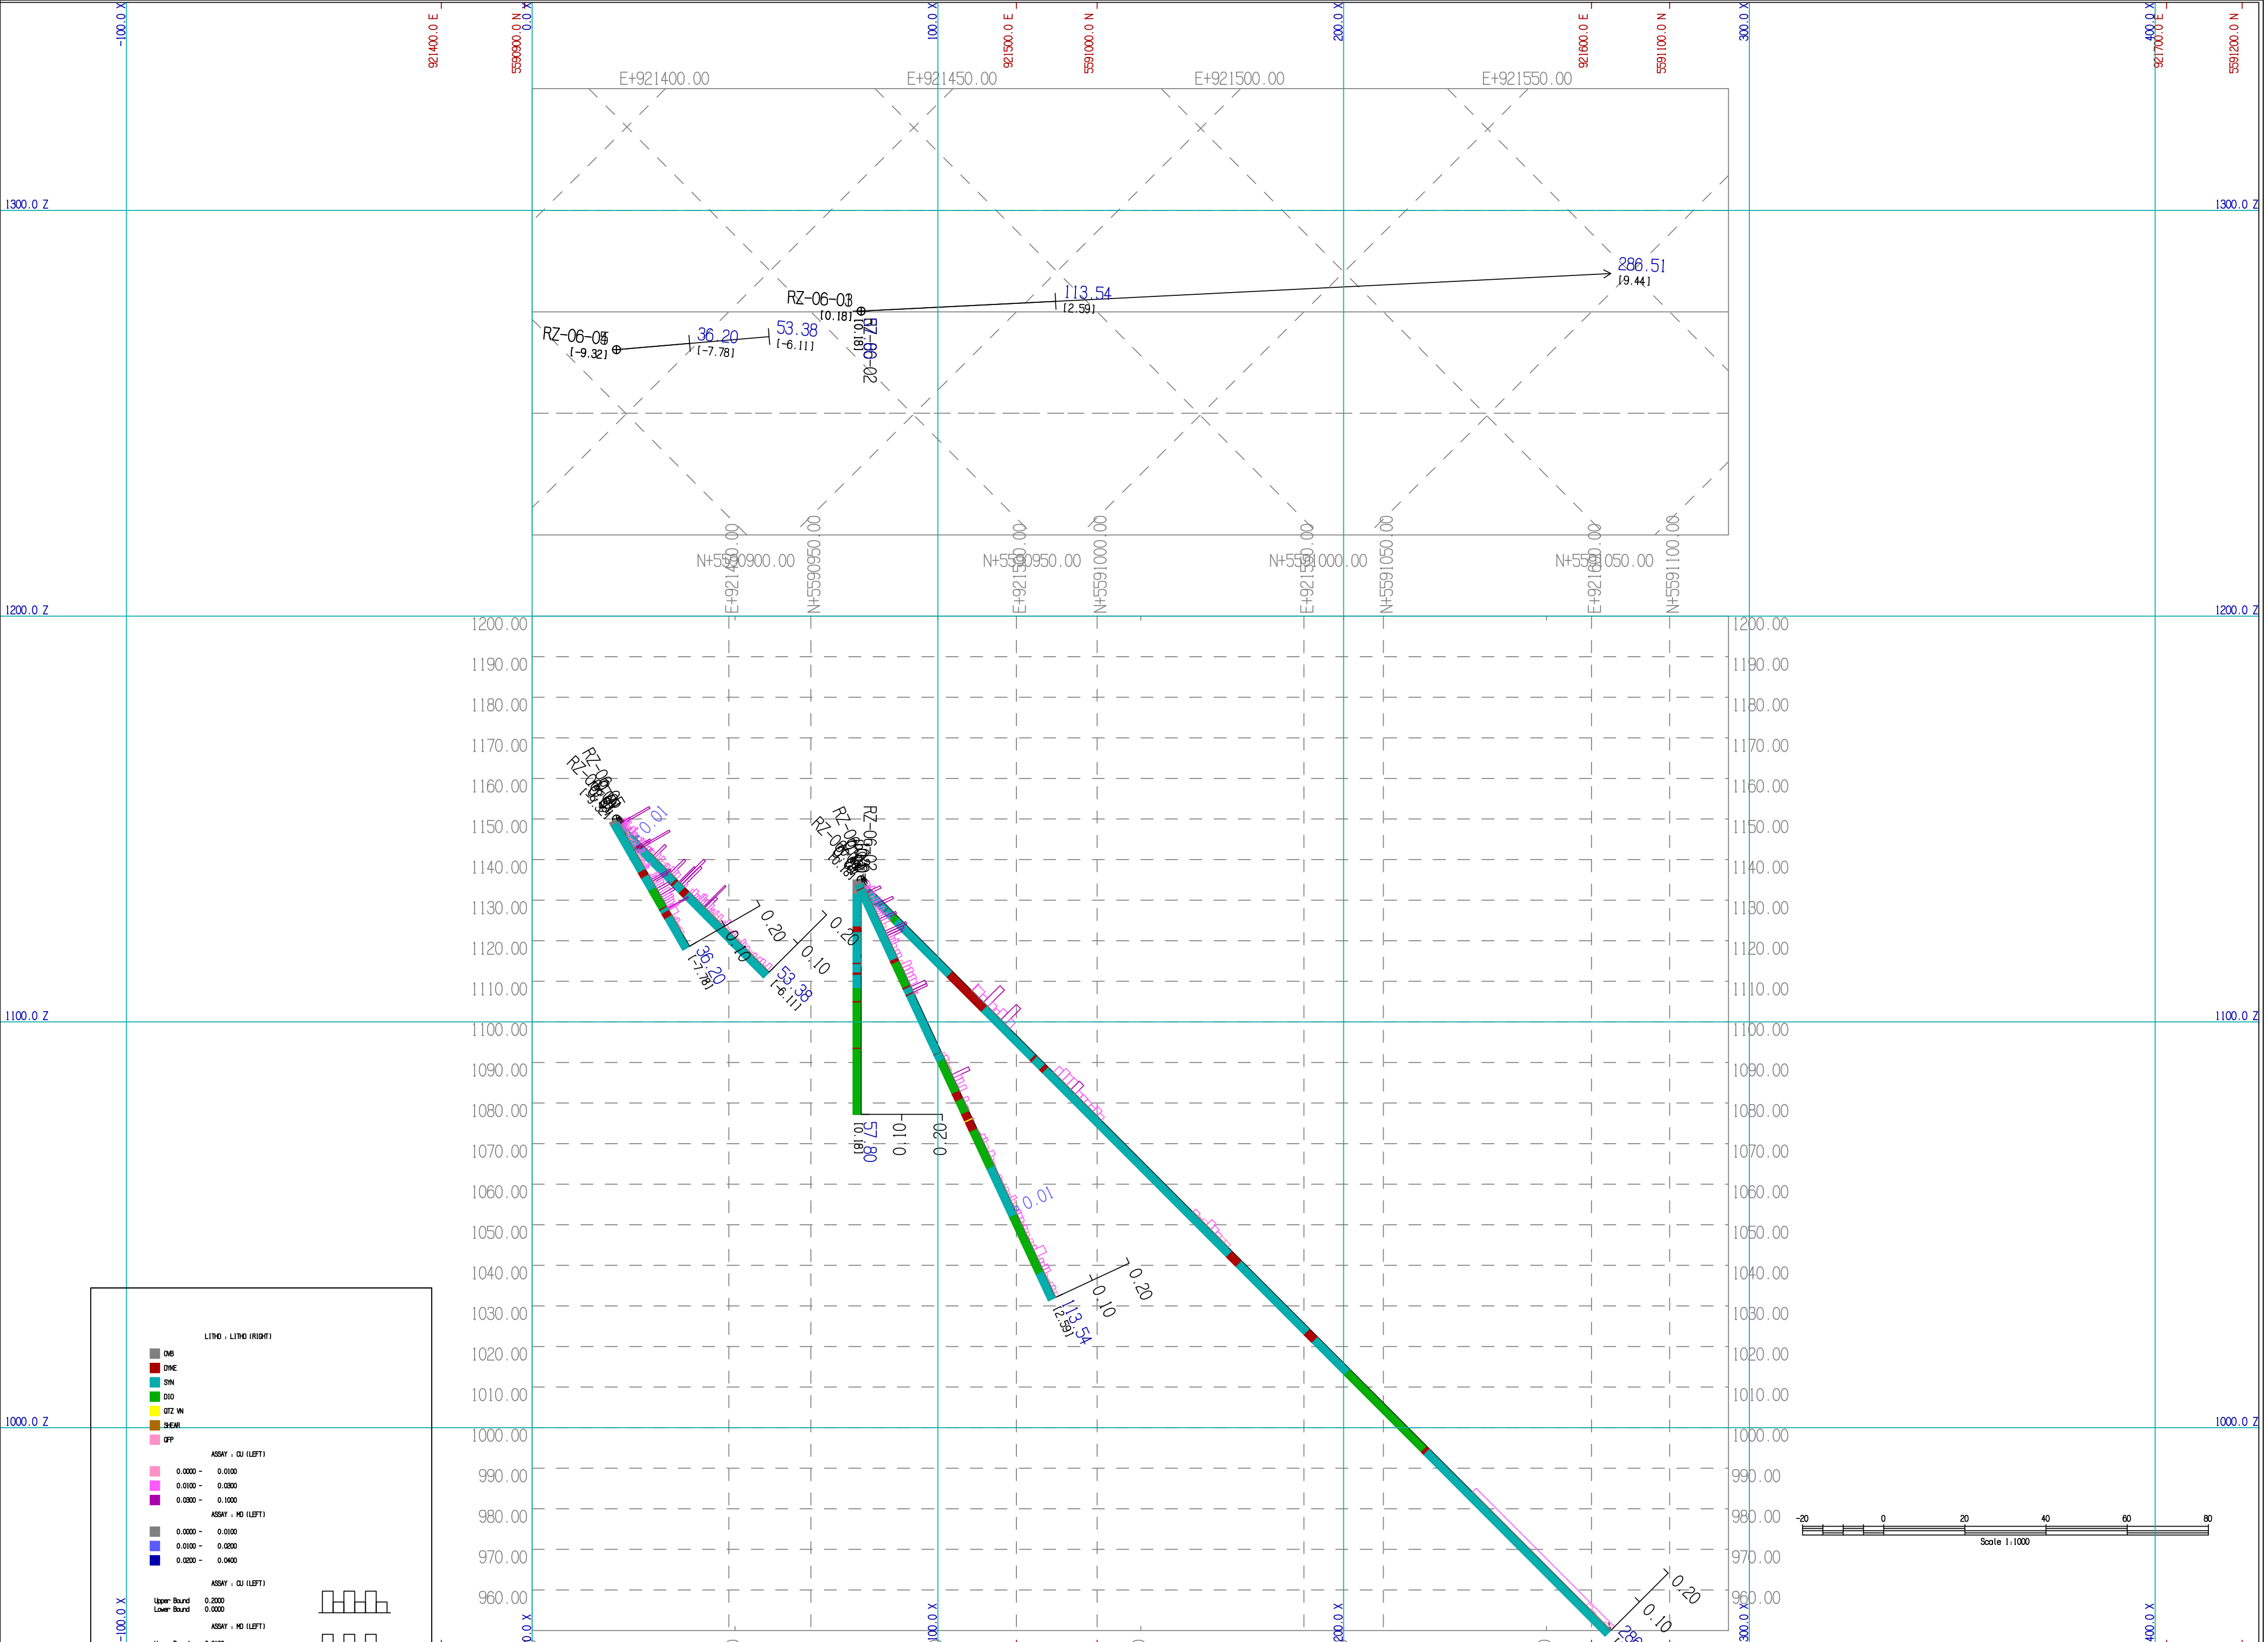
-100.0 X
921400.0 E
5590900.0 N
0.0 X
100.0 X
921500.0 E
5591000.0 N
200.0 X
921600.0 E
5591100.0 N
300.0 X
400.0 X
921700.0 E
5591200.0 N

E+921400.00
E+921450.00
E+921500.00
E+921550.00

1300.0 Z
1300.0 Z

RZ-06-03
[0.18]
113.54
[2.59]
286.51
[9.44]
RZ-06-05
[-9.32]
36.20
[-7.78]
53.38
[-6.11]
[0.18]
RZ-06-02

N+5590900.00
N+5590950.00
N+5591000.00
N+5591050.00
E+921400.00
N+5590950.00
E+921500.00
N+5591000.00
E+921550.00
N+5591050.00
E+921600.00
N+5591100.00

1200.0 Z
1200.0 Z

1200.00
1190.00
1180.00
1170.00
1160.00
1150.00
1140.00
1130.00
1120.00
1110.00
1100.00
1090.00
1080.00
1070.00
1060.00
1050.00
1040.00
1030.00
1020.00
1010.00
1000.00
990.00
980.00
970.00
960.00

1100.0 Z
1100.0 Z
1000.0 Z
1000.0 Z

0.01
0.20
0.10
0.20
0.10
36.20
[-7.78]
53.38
[-6.11]
57.80
[0.18]
0.10
0.20
0.01
0.20
0.10
113.54
[2.59]
0.20
0.10

LITHO : LITHO (RIGHT)
OVB
DYKE
SYN
DIO
QTZ VN
SHEAR
QFP
ASSAY : CU (LEFT)
0.0000 - 0.0100
0.0100 - 0.0300
0.0300 - 0.1000
ASSAY : MO (LEFT)
0.0000 - 0.0100
0.0100 - 0.0200
0.0200 - 0.0400
ASSAY : CU (LEFT)
Upper Bound 0.2000
Lower Bound 0.0000
ASSAY : MO (LEFT)

-20 0 20 40 60 80
Scale 1:1000

-100.0 X
0.0 X
100.0 X
200.0 X
300.0 X
400.0 X